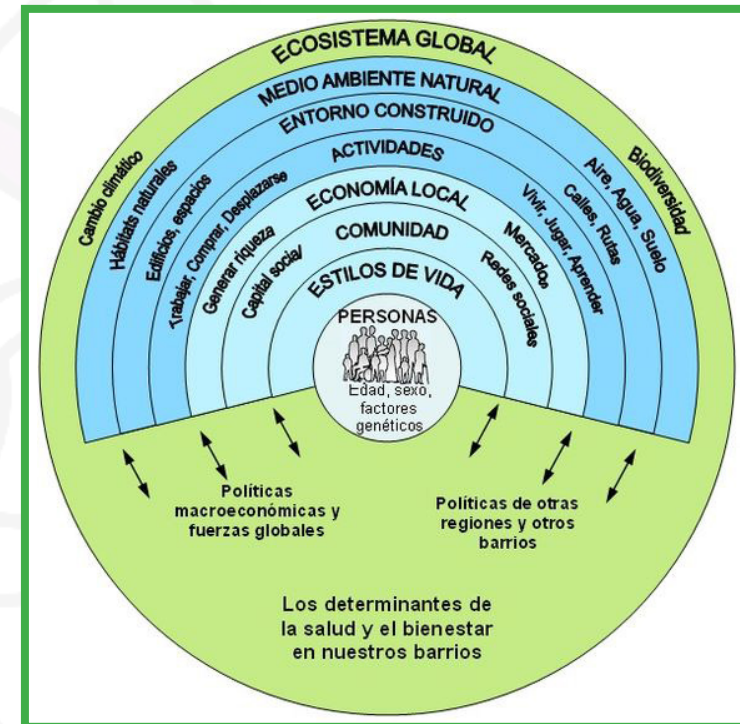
ECOSISTEMA GLOBAL
MEDIO AMBIENTE NATURAL
ENTORNO CONSTRUIDO
ACTIVIDADES
ECONOMÍA LOCAL
COMUNIDAD
ESTILOS DE VIDA
PERSONAS
Edad, sexo, factores genéticos

Cambio climático
Hábitats naturales
Edificios, espacios
Trabajar, Comprar, Desplazarse
Generar riqueza
Capital social/
Redes sociales
Mercados
Vivir, Jugar, Aprender
Calles, Rutas
Aire, Agua, Suelo
Biodiversidad

Políticas macroeconómicas y fuerzas globales

Políticas de otras regiones y otros barrios

Los determinantes de la salud y el bienestar en nuestros barrios